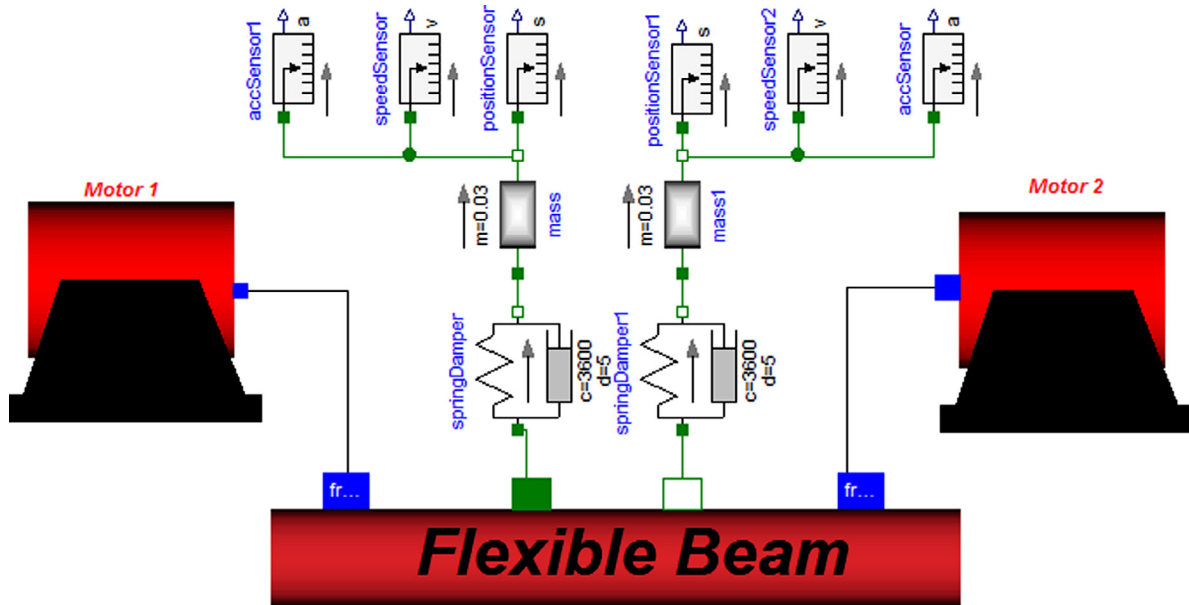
accSensor1
a
speedSensor
v
positionSensor
s
positionSensor1
s
speedSensor2
v
accSensor
a

Motor 1

Motor 2

m=0.03
mass
m=0.03
mass1

springDamper
c=3600
d=5
springDamper1
c=3600
d=5

fr...
fr...

Flexible Beam